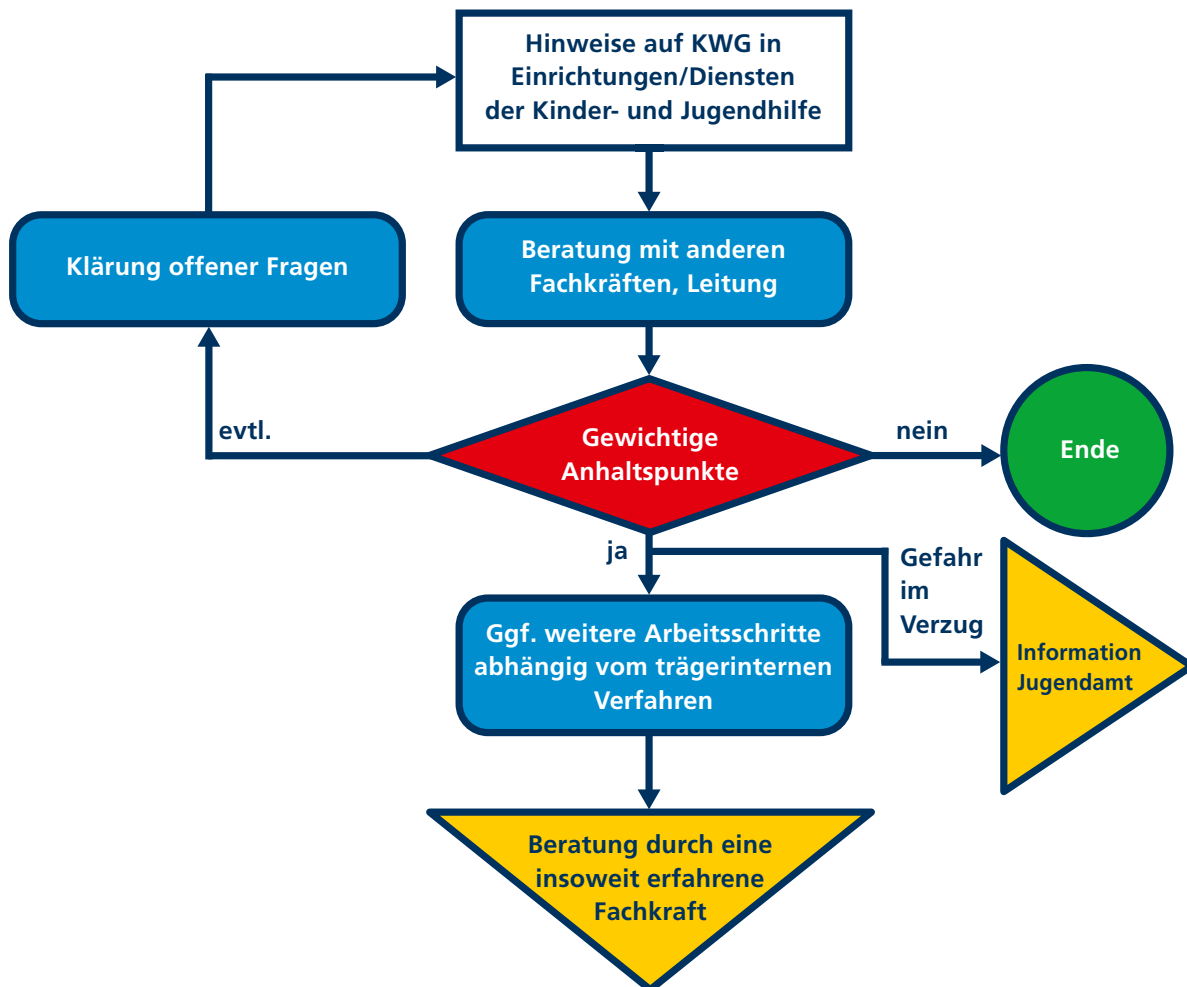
Hinweise auf KWG in Einrichtungen/Diensten der Kinder- und Jugendhilfe

Klärung offener Fragen

Beratung mit anderen Fachkräften, Leitung

evtl.

Gewichtige Anhaltspunkte

nein

Ende

ja

Gefahr im Verzug

Ggf. weitere Arbeitsschritte abhängig vom trägerinternen Verfahren

Information Jugendamt

Beratung durch eine insoweit erfahrene Fachkraft